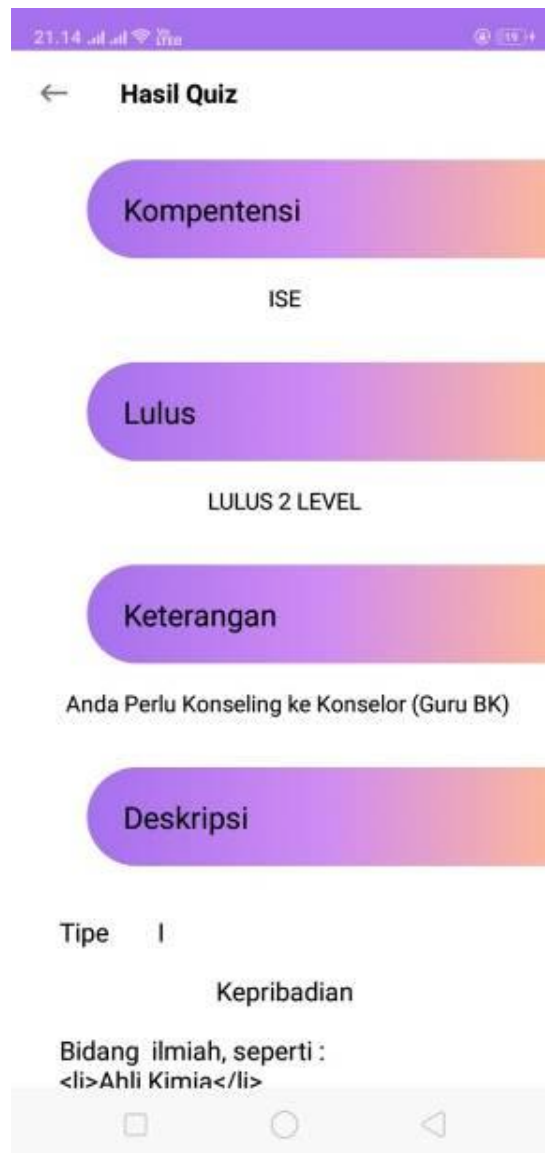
21.14 19

←   Hasil Quiz

Kompentensi

ISE

Lulus

LULUS 2 LEVEL

Keterangan

Anda Perlu Konseling ke Konselor (Guru BK)

Deskripsi

Tipe   I

Kepribadian

Bidang ilmiah, seperti :
<li>Ahli Kimia</li>